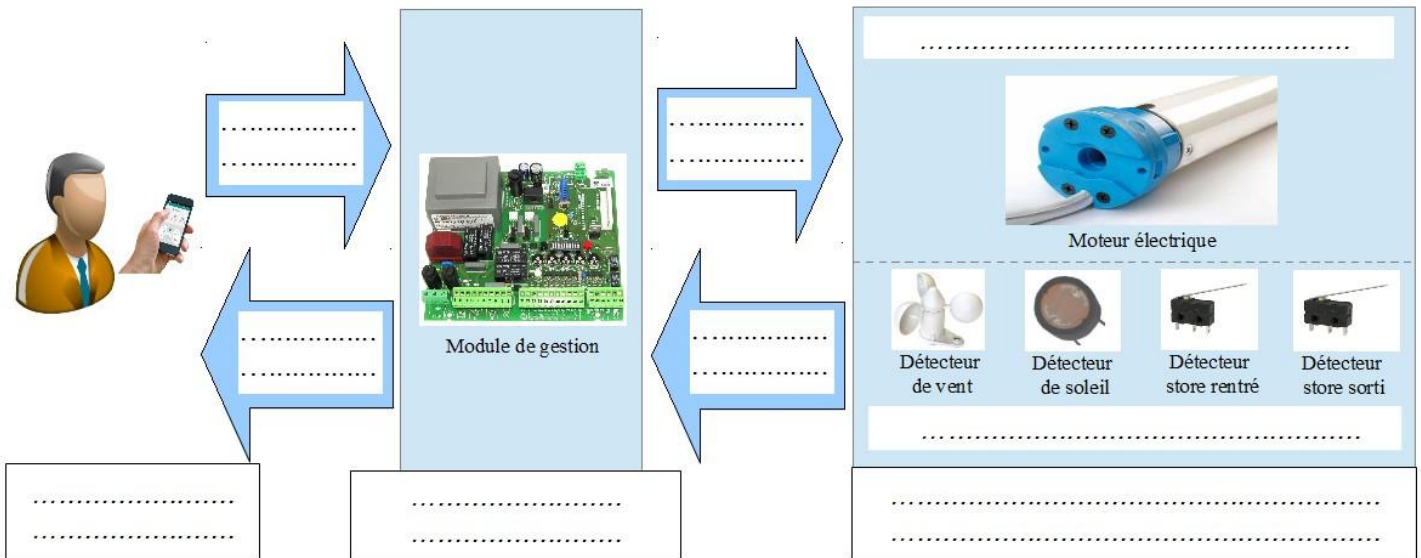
……………….
……………….

……………….
……………….

……………….
……………….

……………….
……………….

Module de gestion

…………………………………………………

Moteur électrique

Détecteur de vent

Détecteur de soleil

Détecteur store rentré

Détecteur store sorti

…………………………………………………

……………………….
……………………….

……………………….
……………………….

…………………………………………………
…………………………………………………